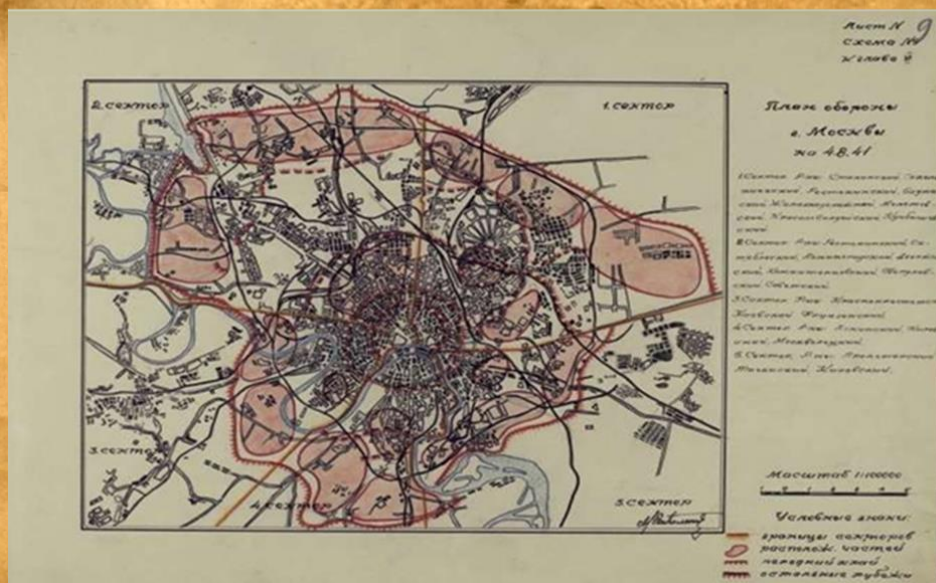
Лист N 9
Схема N
к главе

2. сектор
1. сектор

План обороны
г. Москвы
на 48.41

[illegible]

3. сектор
4. сектор
5. сектор

Масштаб 1:100000

Условные знаки:
границы секторов
располож. частей
передний край
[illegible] рубежи